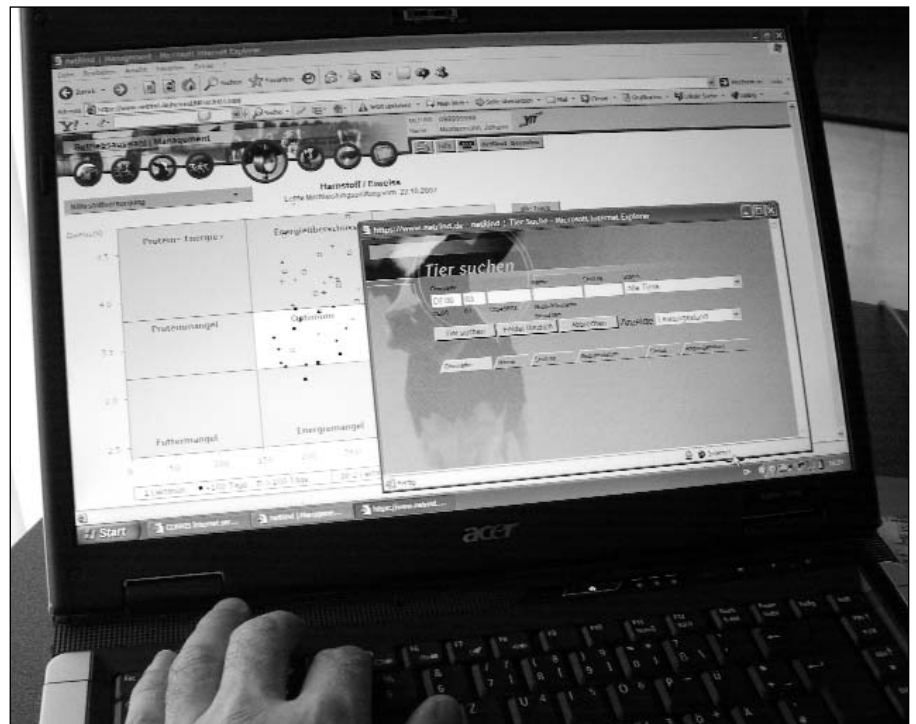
netRind | Management - Microsoft Internet Explorer

Harnstoff / Eiweiss
Letzte Milchleistungsprüfung vom 22.10.2007

Protein- Energie-
Energieüberschuss
Proteinmangel
Optimum
Futtermangel
Energiemangel

4.5
4.0
3.5
3.0
2.5

https://www.netrind.de - netRind : Tier Suchen - Microsoft Internet Explorer

Tier suchen

Alle Tiere

Tier suchen
Neue Ansicht
Abbrechen
Anzeige

Start
netRind | Managem...
https://www.netrind...

acer